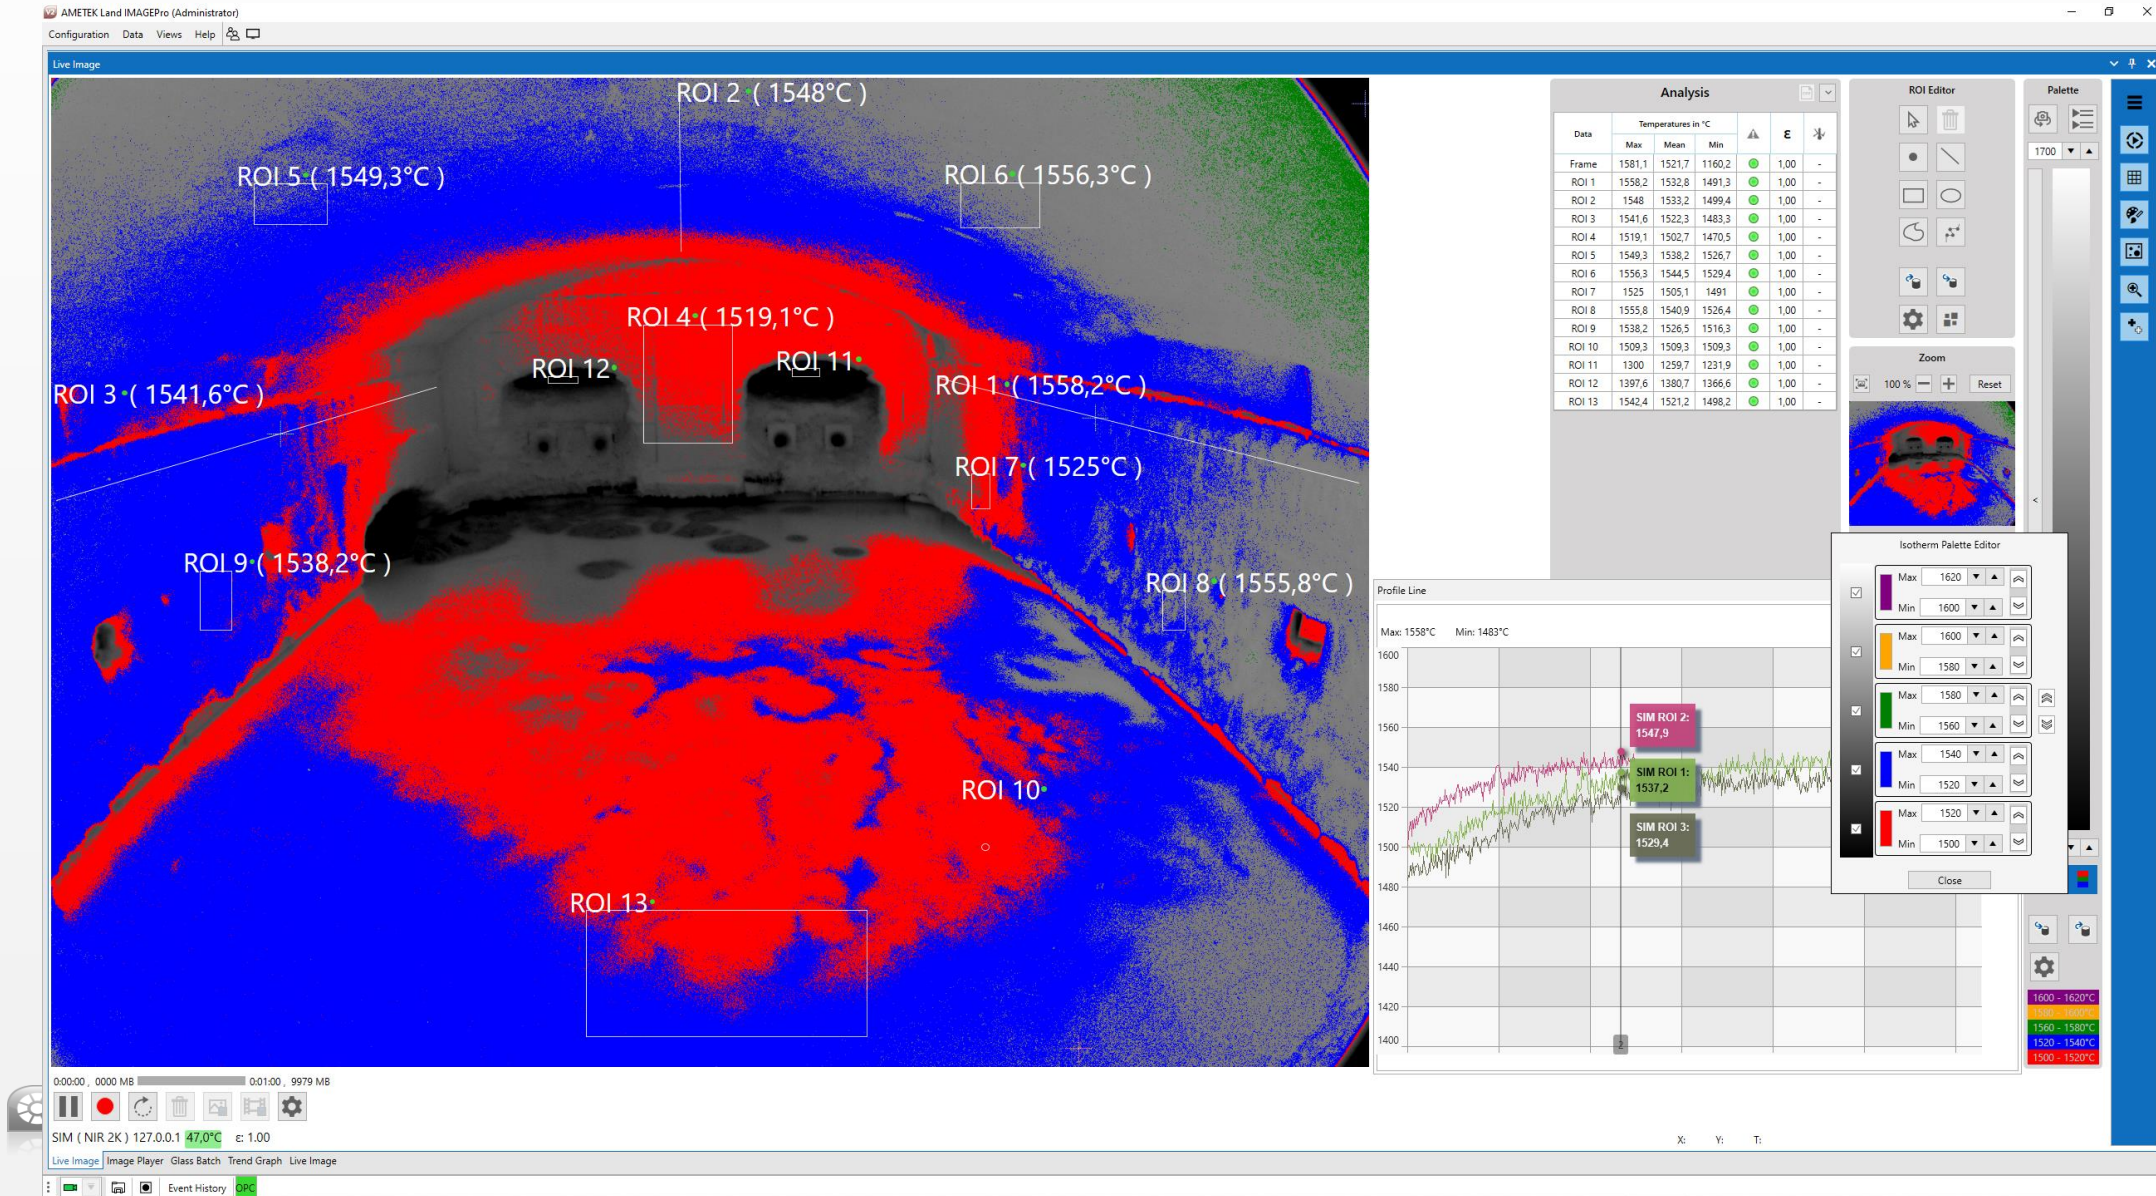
AMETEK Land IMAGEPro (Administrator)

Configuration Data Views Help

Live Image

ROI 2 ( 1548°C )
ROI 5 ( 1549,3°C )
ROI 6 ( 1556,3°C )
ROI 4 ( 1519,1°C )
ROI 12
ROI 11
ROI 3 ( 1541,6°C )
ROI 1 ( 1558,2°C )
ROI 7 ( 1525°C )
ROI 9 ( 1538,2°C )
ROI 8 ( 1555,8°C )
ROI 10
ROI 13

Analysis

| Data | Max | Mean | Min | | ε | |
|---|---|---|---|---|---|---|
| | Temperatures in °C | | | | | |
| Frame | 1581,1 | 1521,7 | 1160,2 | | 1,00 | - |
| ROI 1 | 1558,2 | 1532,8 | 1491,3 | | 1,00 | - |
| ROI 2 | 1548 | 1533,2 | 1499,4 | | 1,00 | - |
| ROI 3 | 1541,6 | 1522,3 | 1483,3 | | 1,00 | - |
| ROI 4 | 1519,1 | 1502,7 | 1470,5 | | 1,00 | - |
| ROI 5 | 1549,3 | 1538,2 | 1526,7 | | 1,00 | - |
| ROI 6 | 1556,3 | 1544,5 | 1529,4 | | 1,00 | - |
| ROI 7 | 1525 | 1505,1 | 1491 | | 1,00 | - |
| ROI 8 | 1555,8 | 1540,9 | 1526,4 | | 1,00 | - |
| ROI 9 | 1538,2 | 1526,5 | 1516,3 | | 1,00 | - |
| ROI 10 | 1509,3 | 1509,3 | 1509,3 | | 1,00 | - |
| ROI 11 | 1300 | 1259,7 | 1231,9 | | 1,00 | - |
| ROI 12 | 1397,6 | 1380,7 | 1366,6 | | 1,00 | - |
| ROI 13 | 1542,4 | 1521,2 | 1498,2 | | 1,00 | - |

ROI Editor

Zoom
100 % Reset

Palette
1700

Isotherm Palette Editor
Max 1620 Min 1600
Max 1600 Min 1580
Max 1580 Min 1560
Max 1540 Min 1520
Max 1520 Min 1500
Close

Profile Line
Max: 1558°C Min: 1483°C
1600 1580 1560 1540 1520 1500 1480 1460 1440 1420 1400
SIM ROI 2: 1547,9
SIM ROI 1: 1537,2
SIM ROI 3: 1529,4
2

1600 - 1620°C
1580 - 1600°C
1560 - 1580°C
1520 - 1540°C
1500 - 1520°C

0:00:00 , 0000 MB 0:01:00 , 9979 MB
SIM ( NIR 2K ) 127.0.0.1 47,0°C ε: 1.00
X: Y: T:
Live Image Image Player Glass Batch Trend Graph Live Image
Event History OPC